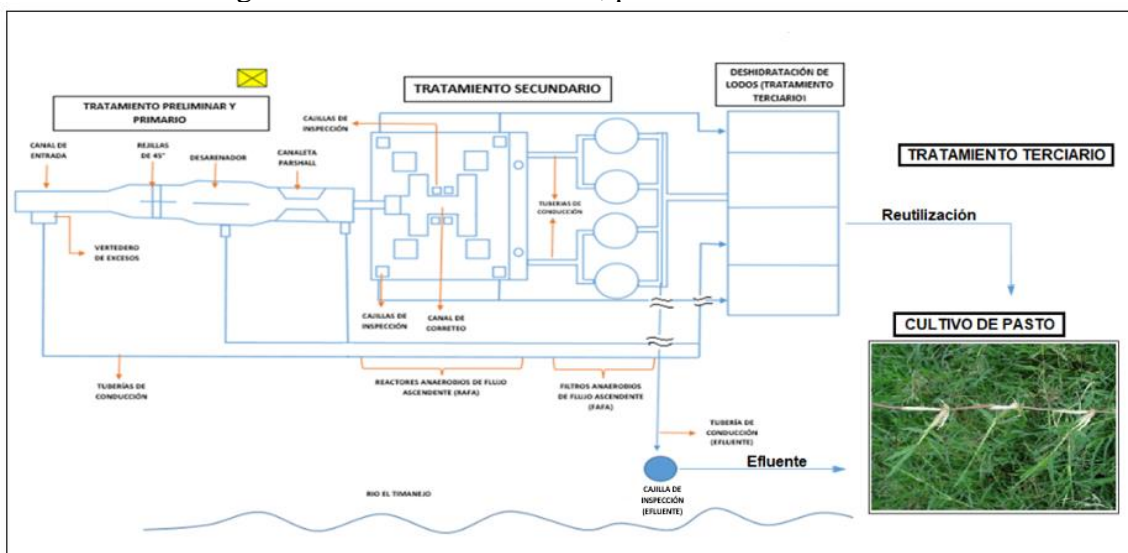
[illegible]

TRATAMIENTO PRELIMINAR Y PRIMARIO

TRATAMIENTO SECUNDARIO

DESHIDRATACIÓN DE LODOS (TRATAMIENTO TERCIARIO)

CAJILLAS DE INSPECCIÓN

CANAL DE ENTRADA

REJILLAS DE 45°

DESARENADOR

CANALETA PARSHALL

TRATAMIENTO TERCIARIO

TUBERIAS DE CONDUCCIÓN

Reutilización

VERTEDERO DE EXCESOS

CAJILLAS DE INSPECCIÓN

CANAL DE CORRETEO

CULTIVO DE PASTO

TUBERÍAS DE CONDUCCIÓN

REACTORES ANAEROBIOS DE FLUJO ASCENDENTE (RAFA)

FILTROS ANAEROBIOS DE FLUJO ASCENDENTE (FAFA)

TUBERÍA DE CONDUCCIÓN (EFLUENTE)

Efluente

RIO EL TIMANEJO

CAJILLA DE INSPECCIÓN (EFLUENTE)